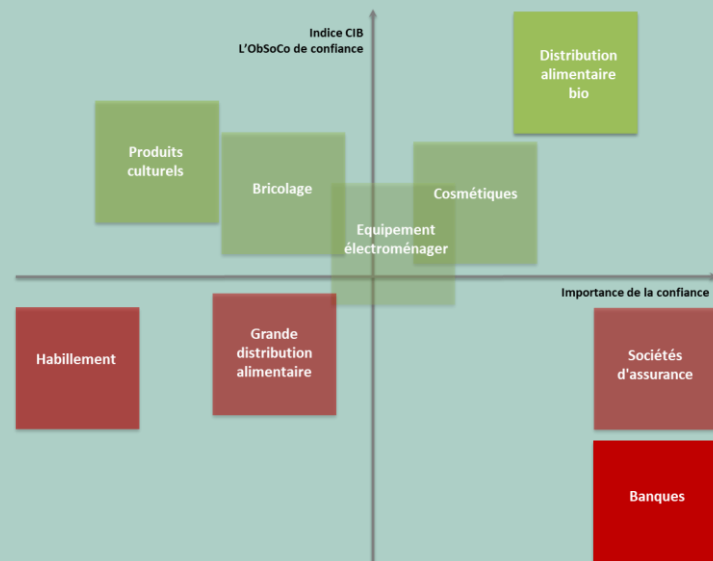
Indice CIB
L'ObSoCo de confiance

Distribution alimentaire bio

Produits culturels

Bricolage

Cosmétiques

Equipement électroménager

Importance de la confiance

Habillement

Grande distribution alimentaire

Sociétés d'assurance

Banques